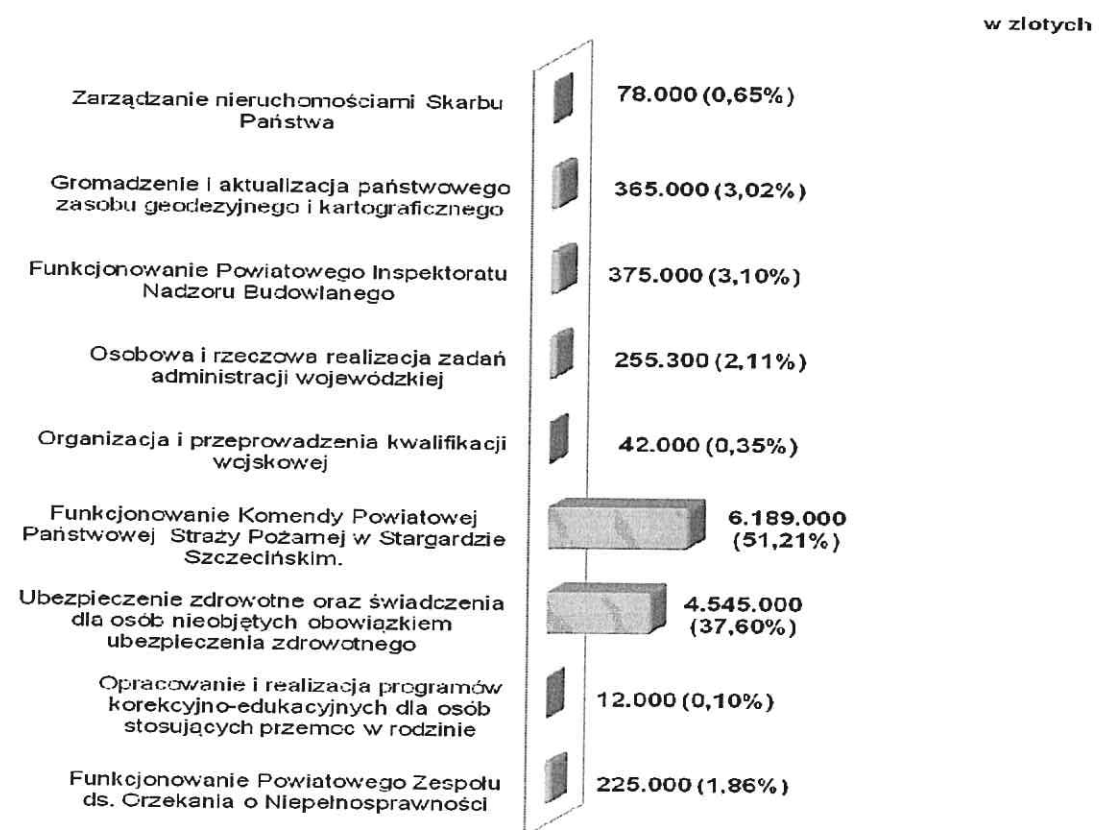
w zlotych

Zarządzanie nieruchomościami Skarbu Państwa

78.000 (0,65%)

Gromadzenie i aktualizacja państwowego zasobu geodezyjnego i kartograficznego

365.000 (3,02%)

Funkcjonowanie Powiatowego Inspektoratu Nadzoru Budowlanego

375.000 (3,10%)

Osobowa i rzeczowa realizacja zadań administracji wojewódzkiej

255.300 (2,11%)

Organizacja i przeprowadzenia kwalifikacji wojskowej

42.000 (0,35%)

Funkcjonowanie Komendy Powiatowej Państwowej Straży Pożarnej w Stargardzie Szczecińskim.

6.189.000 (51,21%)

Ubezpieczenie zdrowotne oraz świadczenia dla osób nieobjętych obowiązkiem ubezpieczenia zdrowotnego

4.545.000 (37,60%)

Opracowanie i realizacja programów korekcyjno-edukacyjnych dla osób stosujących przemoc w rodzinie

12.000 (0,10%)

Funkcjonowanie Powiatowego Zespołu ds. Orzekania o Niepełnosprawności

225.000 (1,86%)